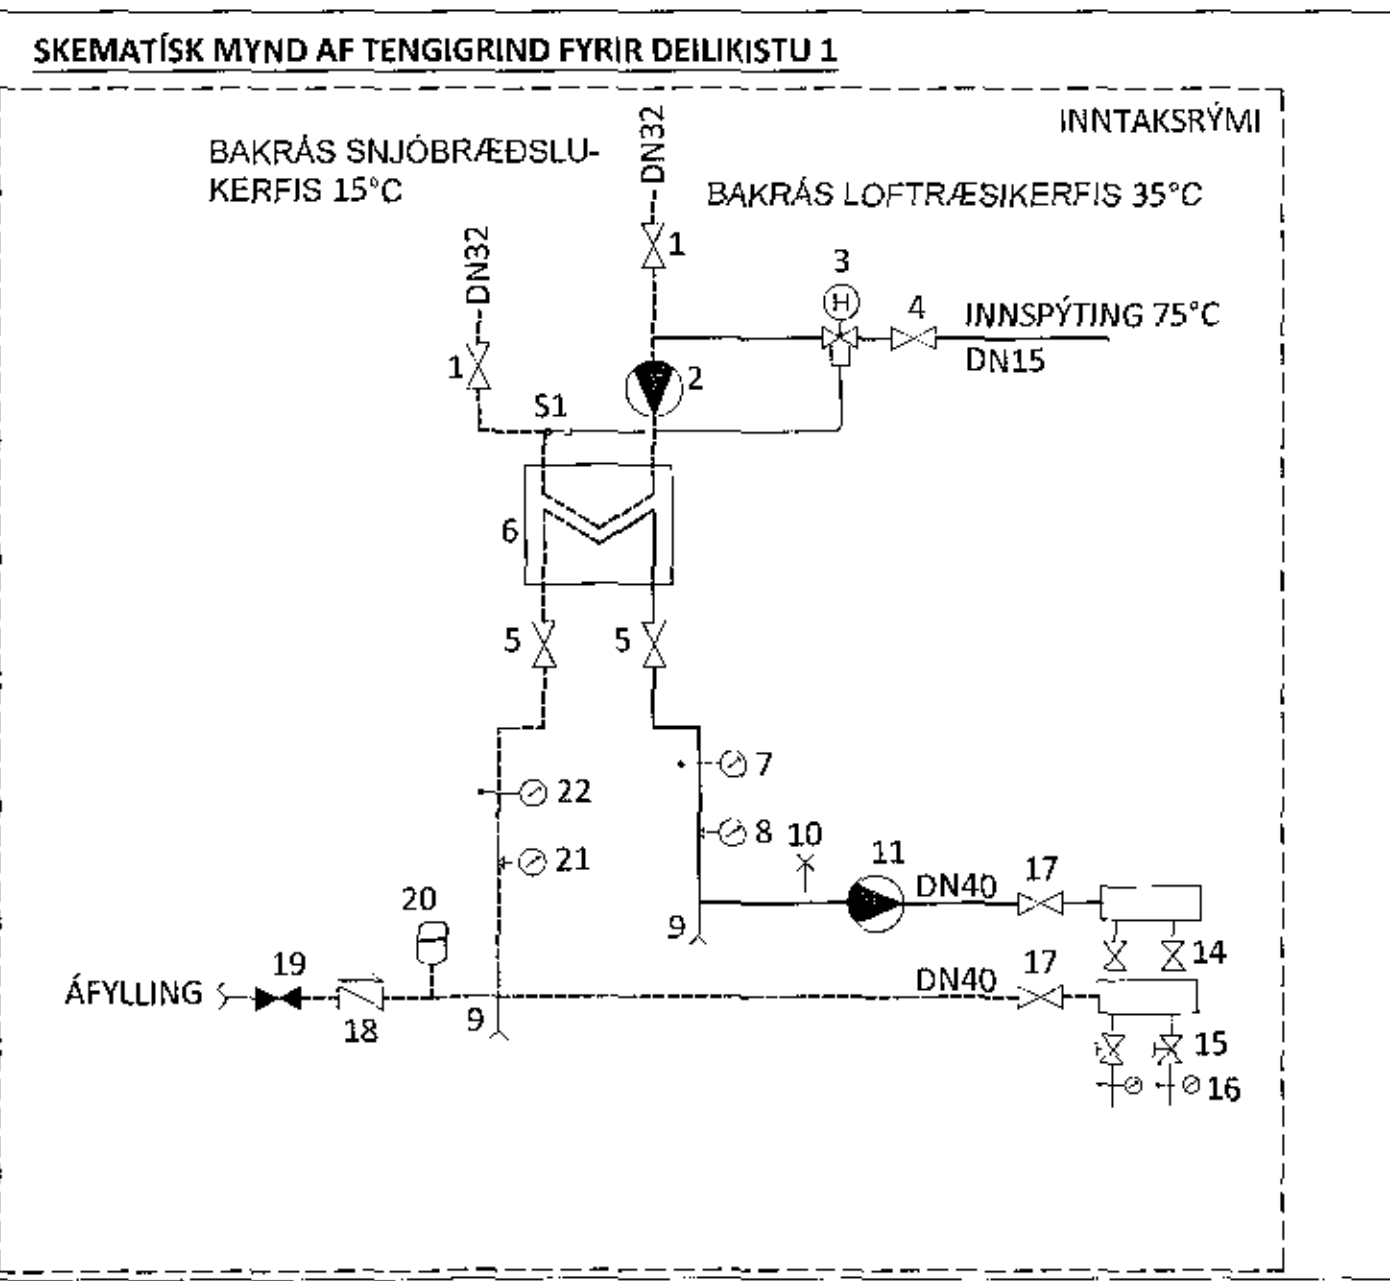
SKEMATÍSK MYND AF TENGIGRIND FYRIR DEILIKISTU 1

INNTAKSRÝMI

BAKRÁS SNJÓBRÆÐSLUKERFIS 15°C

DN32

BAKRÁS LOFTRÆSIKERFIS 35°C

DN32

1

1

3

H

4

INNSPÝTING 75°C

DN15

2

S1

6

5

5

7

22

8

10

11

21

DN40

17

20

9

14

19

17

ÁFYLLING

DN40

18

9

15

16